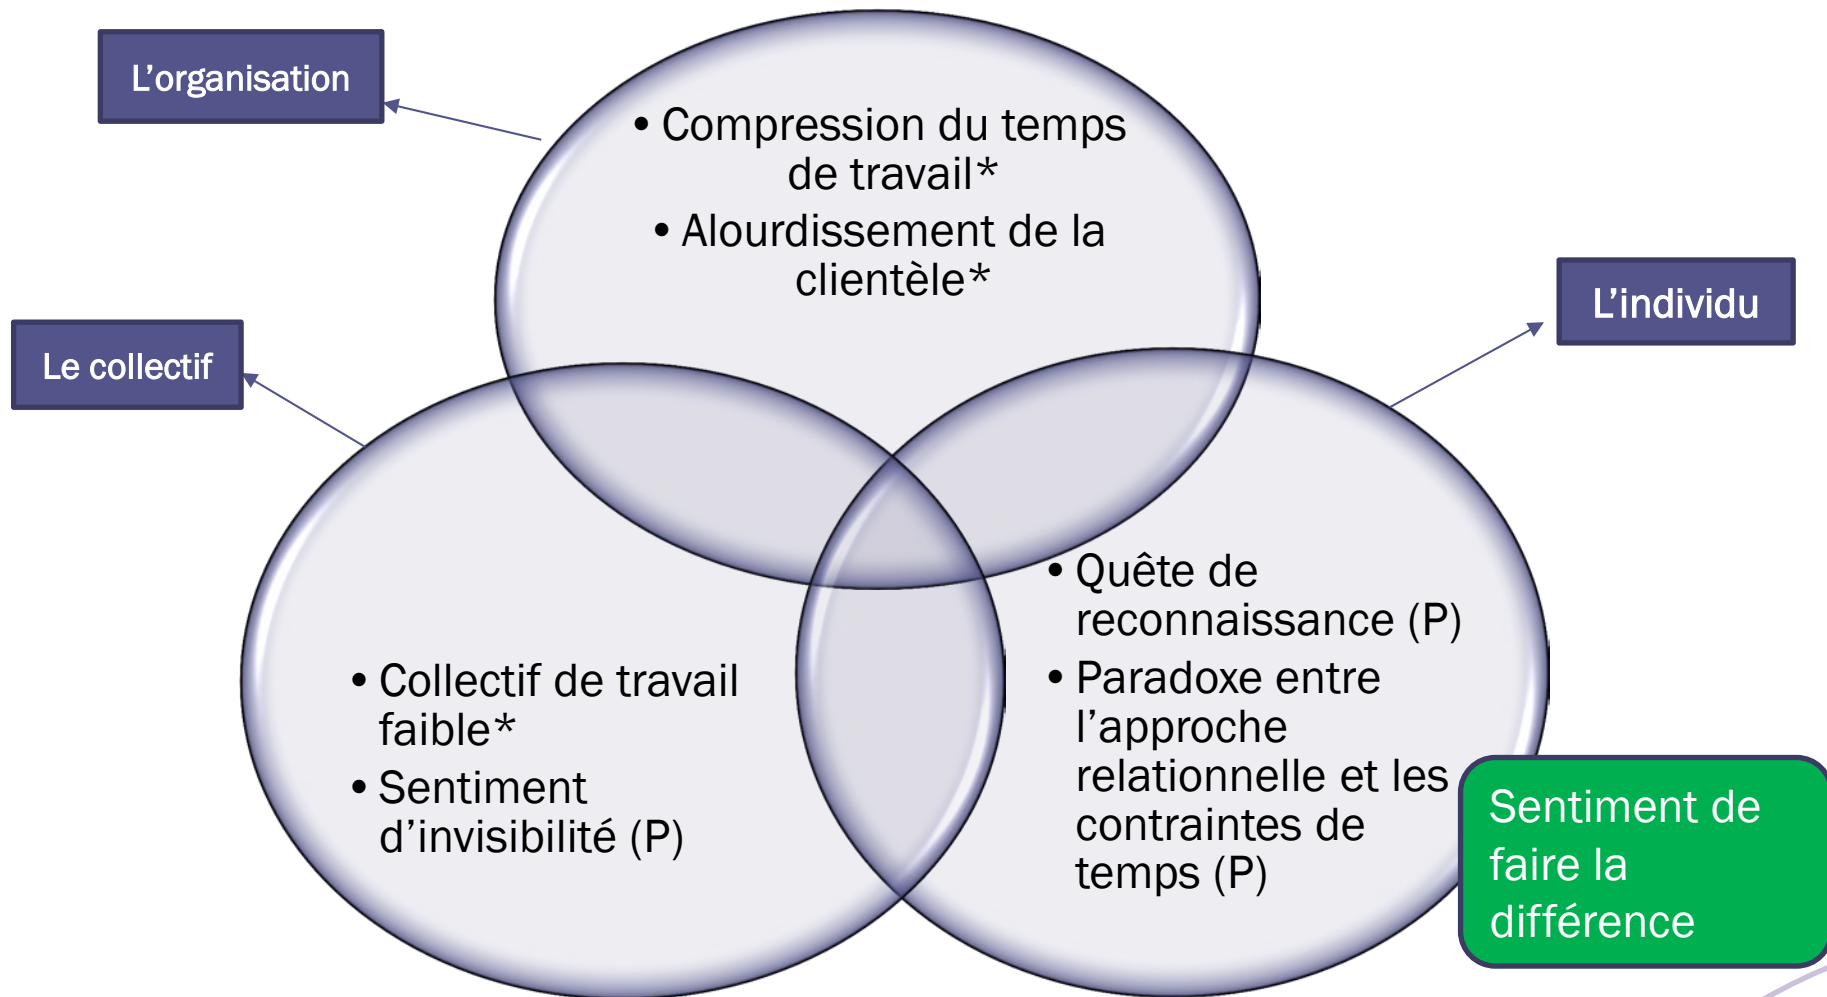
L’organisation

• Compression du temps de travail*
• Alourdissement de la clientèle*

L’individu

Le collectif

• Quête de reconnaissance (P)
• Paradoxe entre l’approche relationnelle et les contraintes de temps (P)

• Collectif de travail faible*
• Sentiment d’invisibilité (P)

Sentiment de faire la différence